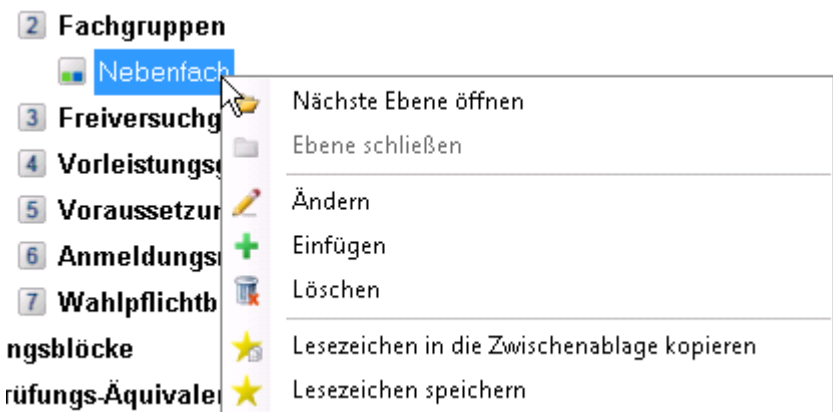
2 Fachgruppen
Nebenfach
3 Freiversuchg
4 Vorleistungs
5 Voraussetzur
6 Anmeldungs
7 Wahlpflichtb
ngsblöcke
rüfungs-Äquivaler

Nächste Ebene öffnen
Ebene schließen
Ändern
Einfügen
Löschen
Lesezeichen in die Zwischenablage kopieren
Lesezeichen speichern